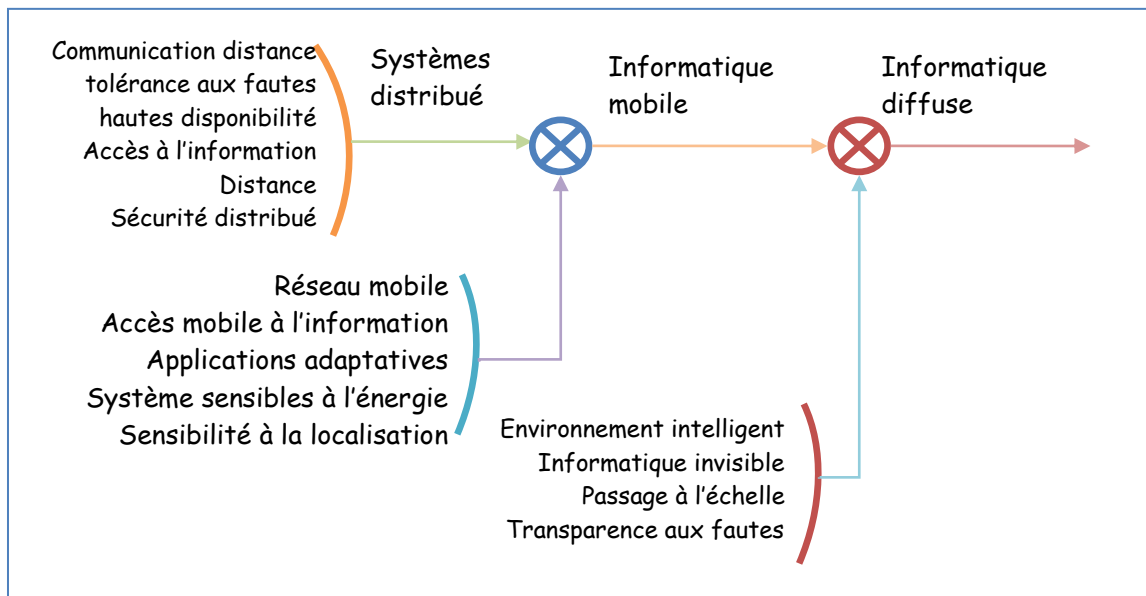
Communication distance
tolérance aux fautes
hautes disponibilité
Accès à l'information
Distance
Sécurité distribué

Systèmes distribué

Informatique mobile

Informatique diffuse

Réseau mobile
Accès mobile à l'information
Applications adaptatives
Système sensibles à l'énergie
Sensibilité à la localisation

Environnement intelligent
Informatique invisible
Passage à l'échelle
Transparence aux fautes